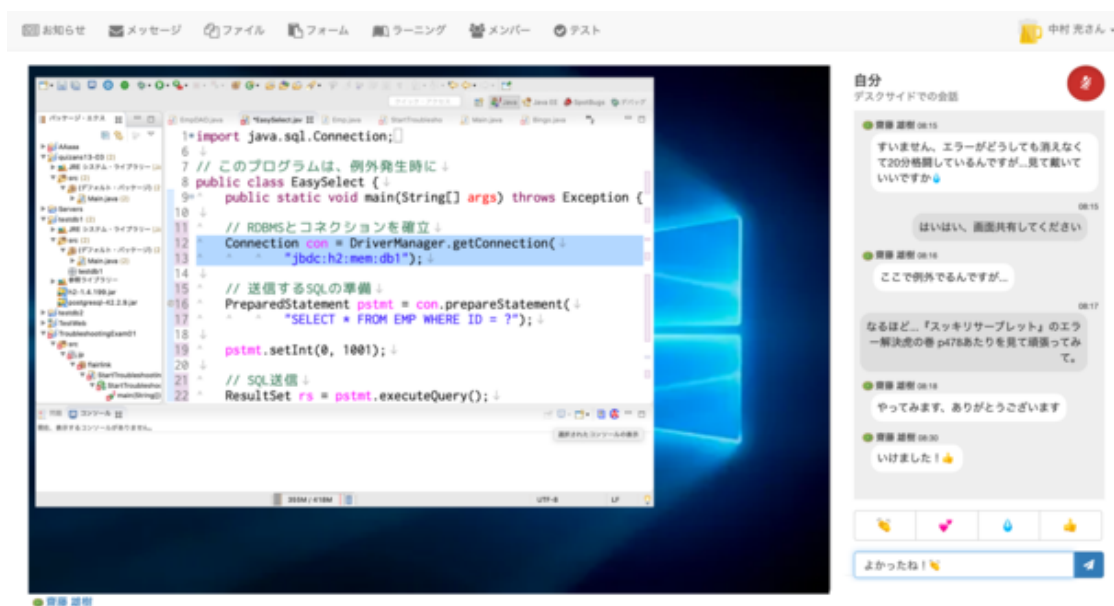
お知らせ メッセージ ファイル フォーム ラーニング メンバー テスト
中村 充さん

パッケージ・エクス
EmpDAO.java *EasySelect.jav Emp.java StartTroublesho Main.java Bingo.java

1 import java.sql.Connection;
6
7 // このプログラムは、例外発生時に
8 public class EasySelect {
9 public static void main(String[] args) throws Exception {
10
11 // RDBMSとコネクションを確立
12 Connection con = DriverManager.getConnection(
13 "jdbc:h2:mem:db1");
14
15 // 送信するSQLの準備
16 PreparedStatement pstmt = con.prepareStatement(
17 "SELECT * FROM EMP WHERE ID = ?");
18
19 pstmt.setInt(0, 1001);
20
21 // SQL送信
22 ResultSet rs = pstmt.executeQuery();

問題 コンソール
現在、表示するコンソールがありません。
選択されたコンソールの表示
355M / 618M
UTF-8
LF

自分
デスクサイドでの会話

齋藤 雄樹 08:15
すいません、エラーがどうしても消えなくて20分格闘しているんですが...見て戴いていいですか

08:15
はいはい、画面共有してください

齋藤 雄樹 08:16
ここで例外でるんですが...

08:17
なるほど...『スッキリサーブレット』のエラー解決虎の巻 p478あたりを見て頑張ってみて。

齋藤 雄樹 08:18
やってみます、ありがとうございます

齋藤 雄樹 08:30
いけました！

よかったね！

齋藤 雄樹